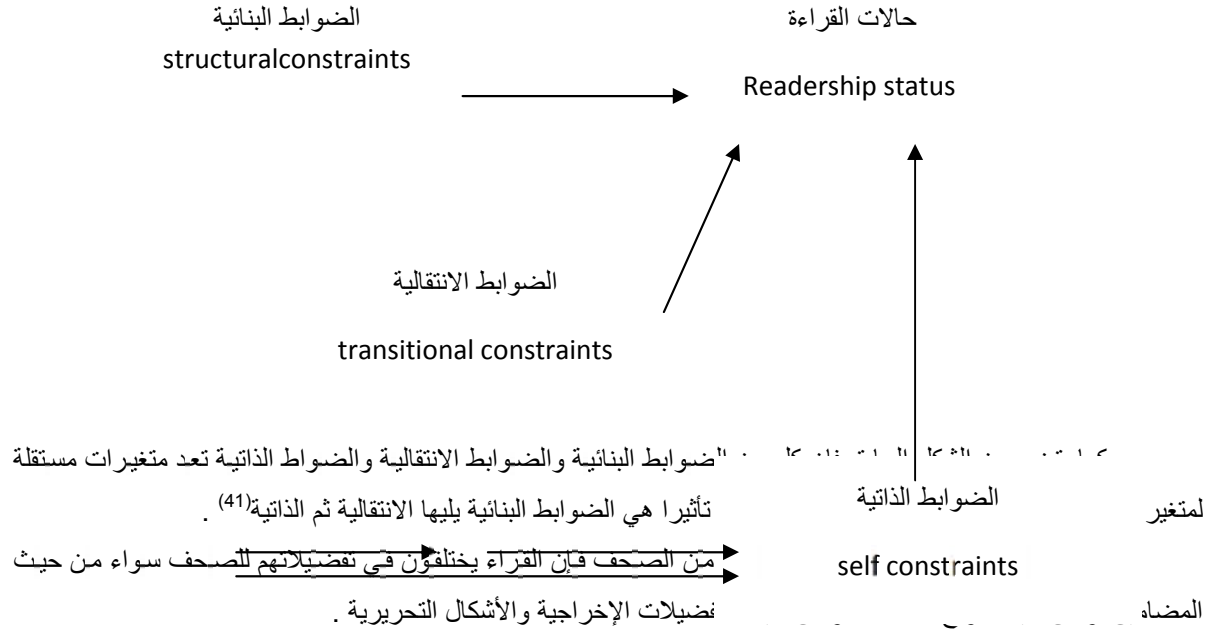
الضوابط البنائية
structuralconstraints

حالات القراءة
Readership status

الضوابط الانتقالية
transitional constraints

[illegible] الضوابط البنائية والضوابط الانتقالية والضواط الذاتية تعد متغيرات مستقلة لمتغير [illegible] تأثيرا هي الضوابط البنائية يليها الانتقالية ثم الذاتية$^{(41)}$ .

الضوابط الذاتية
self constraints

من الصحف فإن القراء يختلفون في تفضيلاتهم للصحف سواء من حيث المضا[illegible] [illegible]فضيلات الإخراجية والأشكال التحريرية .